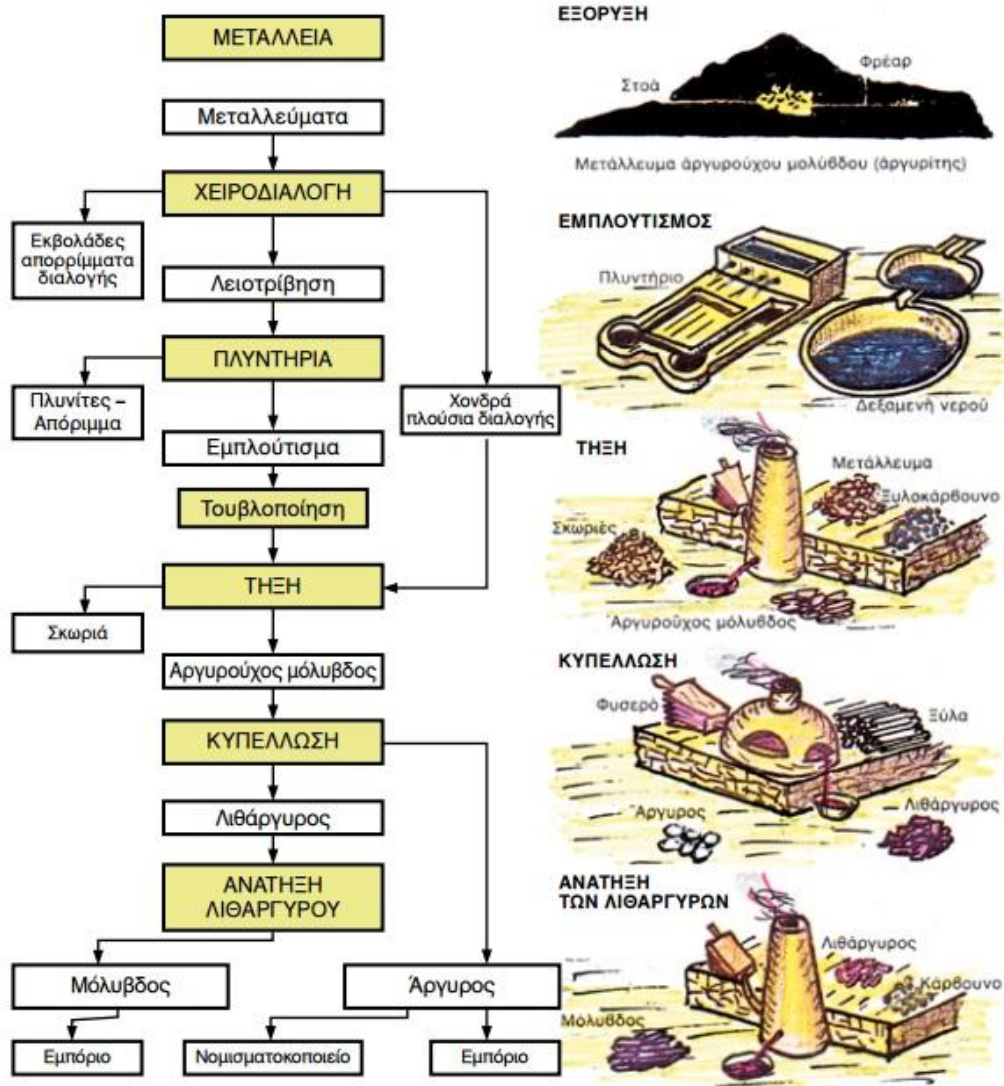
ΜΕΤΑΛΛΕΙΑ

Μεταλλεύματα

ΧΕΙΡΟΔΙΑΛΟΓΗ

Εκβολάδες απορρίμματα διαλογής

Λειοτρίβηση

ΠΛΥΝΤΗΡΙΑ

Πλυνίτες – Απόριμμα

Χονδρά πλούσια διαλογής

Εμπλούτισμα

Τουβλοποίηση

ΤΗΞΗ

Σκωριά

Αργυρούχος μόλυβδος

ΚΥΠΕΛΛΩΣΗ

Λιθάργυρος

ΑΝΑΤΗΞΗ ΛΙΘΑΡΓΥΡΟΥ

Μόλυβδος

Άργυρος

Εμπόριο

Νομισματοκοπείο

Εμπόριο

ΕΞΟΡΥΞΗ

Στοά

Φρέαρ

Μετάλλευμα άργυρούχου μολύβδου (άργυρίτης)

ΕΜΠΛΟΥΤΙΣΜΟΣ

Πλυντήριο

Δεξαμενή νερού

ΤΗΞΗ

Μετάλλευμα

Ξυλοκάρβουνο

Σκωριές

Αργυρούχος μόλυβδος

ΚΥΠΕΛΛΩΣΗ

Φυσερό

Ξύλα

Άργυρος

Λιθάργυρος

ΑΝΑΤΗΞΗ ΤΩΝ ΛΙΘΑΡΓΥΡΩΝ

Λιθάργυρος

Κάρβουνο

Μόλυβδος